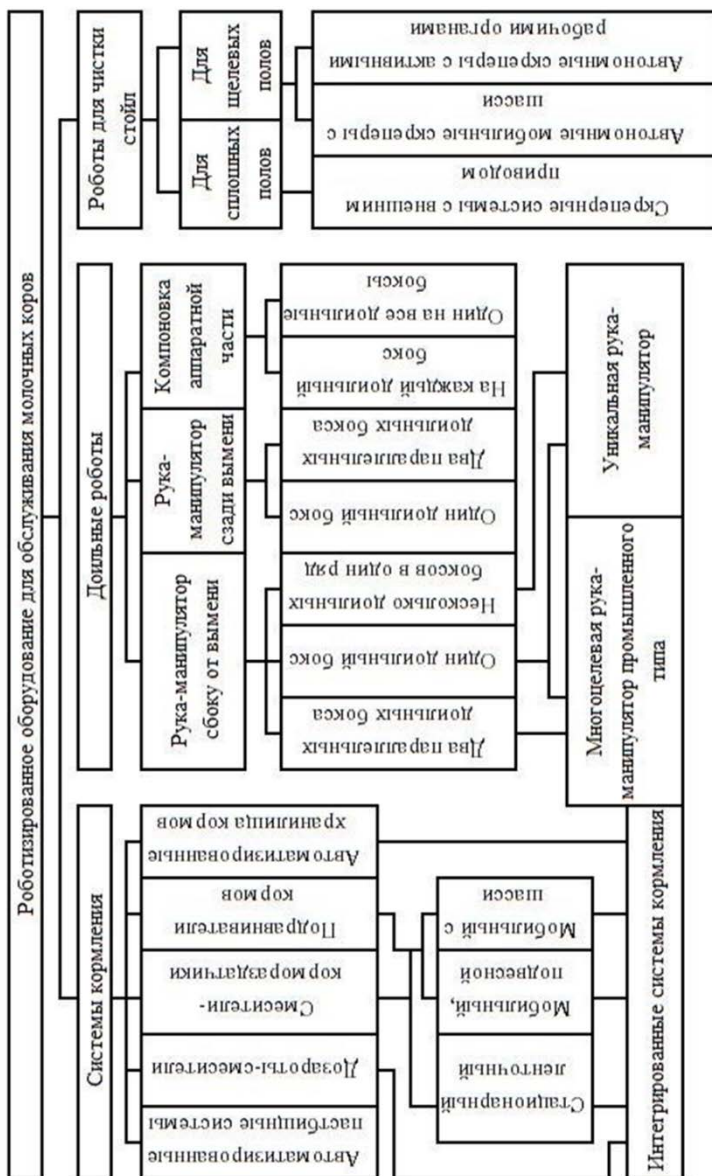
Роботизированное оборудование для обслуживания молочных коров

Системы кормления

Автоматизированные пастбищные системы

Дозаторы-смесители

Смесители-кормораздатчики

Подравниватели кормов

Автоматизированные хранилища кормов

Стационарный ленточный

Мобильный, подвесной

Мобильный с шасси

Интегрированные системы кормления

Доильные роботы

Рука-манипулятор сбоку от вымени

Рука-манипулятор сзади вымени

Компоновка аппаратной части

Два параллельных доильных бокса

Один доильный бокс

Несколько доильных боксов в один ряд

Один доильный бокс

Два параллельных доильных бокса

На каждый доильный бокс

Один на все доильные боксы

Многоцелевая рука-манипулятор промышленного типа

Уникальная рука-манипулятор

Роботы для чистки стойл

Для сплошных полов

Для щелевых полов

Скреперные системы с внешним приводом

Автономные мобильные скреперы с шасси

Автономные скреперы с активными рабочими органами